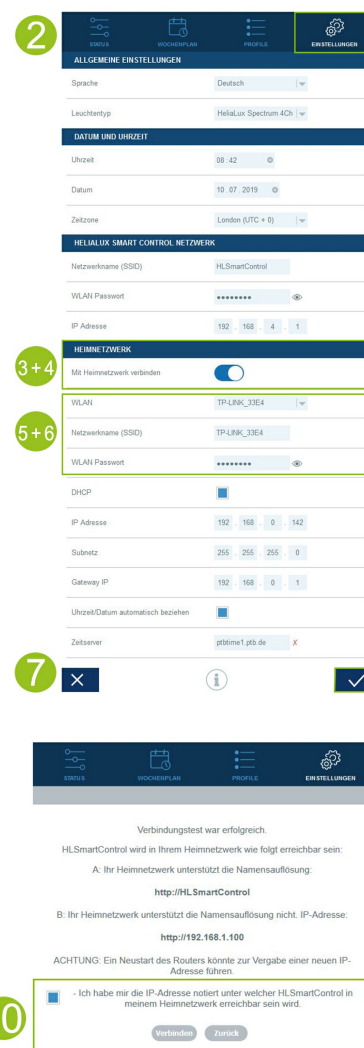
2

STATUS WOCHENPLAN PROFILE EINSTELLUNGEN

ALLGEMEINE EINSTELLUNGEN

| | |
|---|---|
| Sprache | Deutsch |
| Leuchtentyp | HeliaLux Spectrum 4Ch |

DATUM UND UHRZEIT

| | |
|---|---|
| Uhrzeit | 08 : 42 |
| Datum | 10 . 07 . 2019 |
| Zeitzone | London (UTC + 0) |

HELIALUX SMART CONTROL NETZWERK

| | |
|---|---|
| Netzwerkname (SSID) | HLSmartControl |
| WLAN Passwort | •••••••• |
| IP Adresse | 192 . 168 . 4 . 1 |

3+4

HEIMNETZWERK

Mit Heimnetzwerk verbinden

5+6

| | |
|---|---|
| WLAN | TP-LINK_33E4 |
| Netzwerkname (SSID) | TP-LINK_33E4 |
| WLAN Passwort | •••••••• |
| DHCP | |
| IP Adresse | 192 . 168 . 0 . 142 |
| Subnetz | 255 . 255 . 255 . 0 |
| Gateway IP | 192 . 168 . 0 . 1 |
| Uhrzeit/Datum automatisch beziehen | |
| Zeitserver | ptbtime1.ptb.de X |

7

STATUS WOCHENPLAN PROFILE EINSTELLUNGEN

Verbindungstest war erfolgreich.

HLSmartControl wird in Ihrem Heimnetzwerk wie folgt erreichbar sein:

A: Ihr Heimnetzwerk unterstützt die Namensauflösung:

http://HLSmartControl

B: Ihr Heimnetzwerk unterstützt die Namensauflösung nicht. IP-Adresse:

http://192.168.1.100

ACHTUNG: Ein Neustart des Routers könnte zur Vergabe einer neuen IP-Adresse führen.

0

- Ich habe mir die IP-Adresse notiert unter welcher HLSmartControl in meinem Heimnetzwerk erreichbar sein wird.

Verbinden Zurück